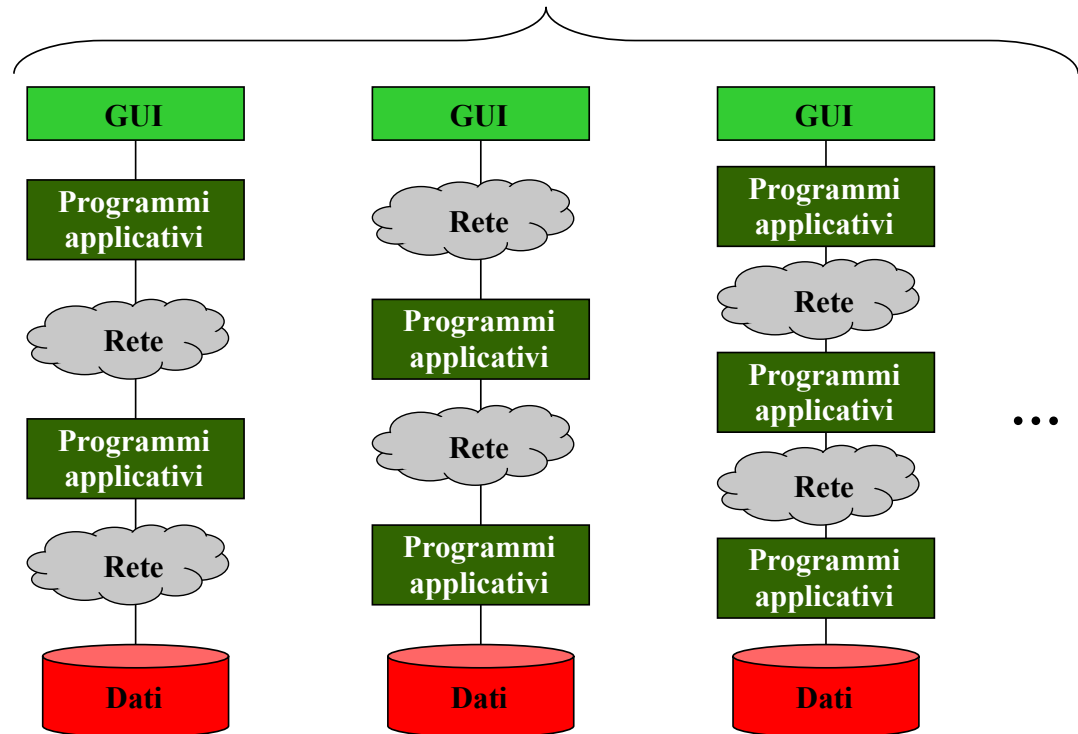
GUI

Programmi applicativi

Rete

Programmi applicativi

Rete

Dati

GUI

Rete

Programmi applicativi

Rete

Programmi applicativi

Dati

GUI

Programmi applicativi

Rete

Programmi applicativi

Rete

Programmi applicativi

Dati

…